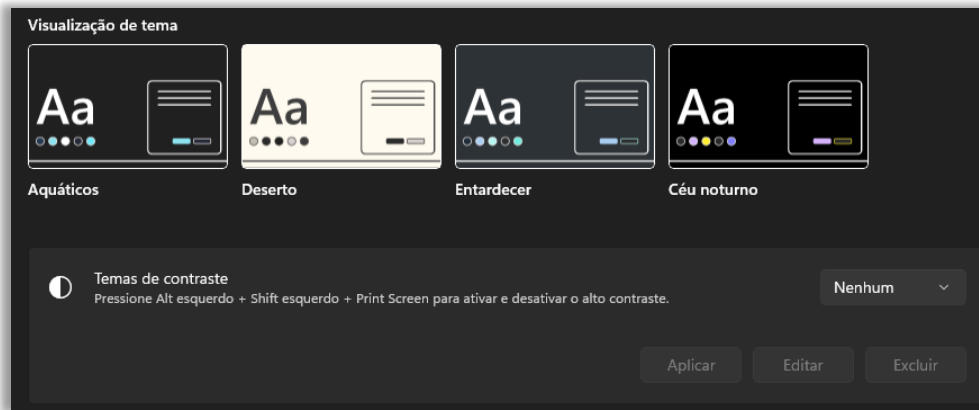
Visualização de tema

Aa

Aquáticos

Aa

Deserto

Aa

Entardecer

Aa

Céu noturno

Temas de contraste
Pressione Alt esquerdo + Shift esquerdo + Print Screen para ativar e desativar o alto contraste.

Nenhum

Aplicar

Editar

Excluir